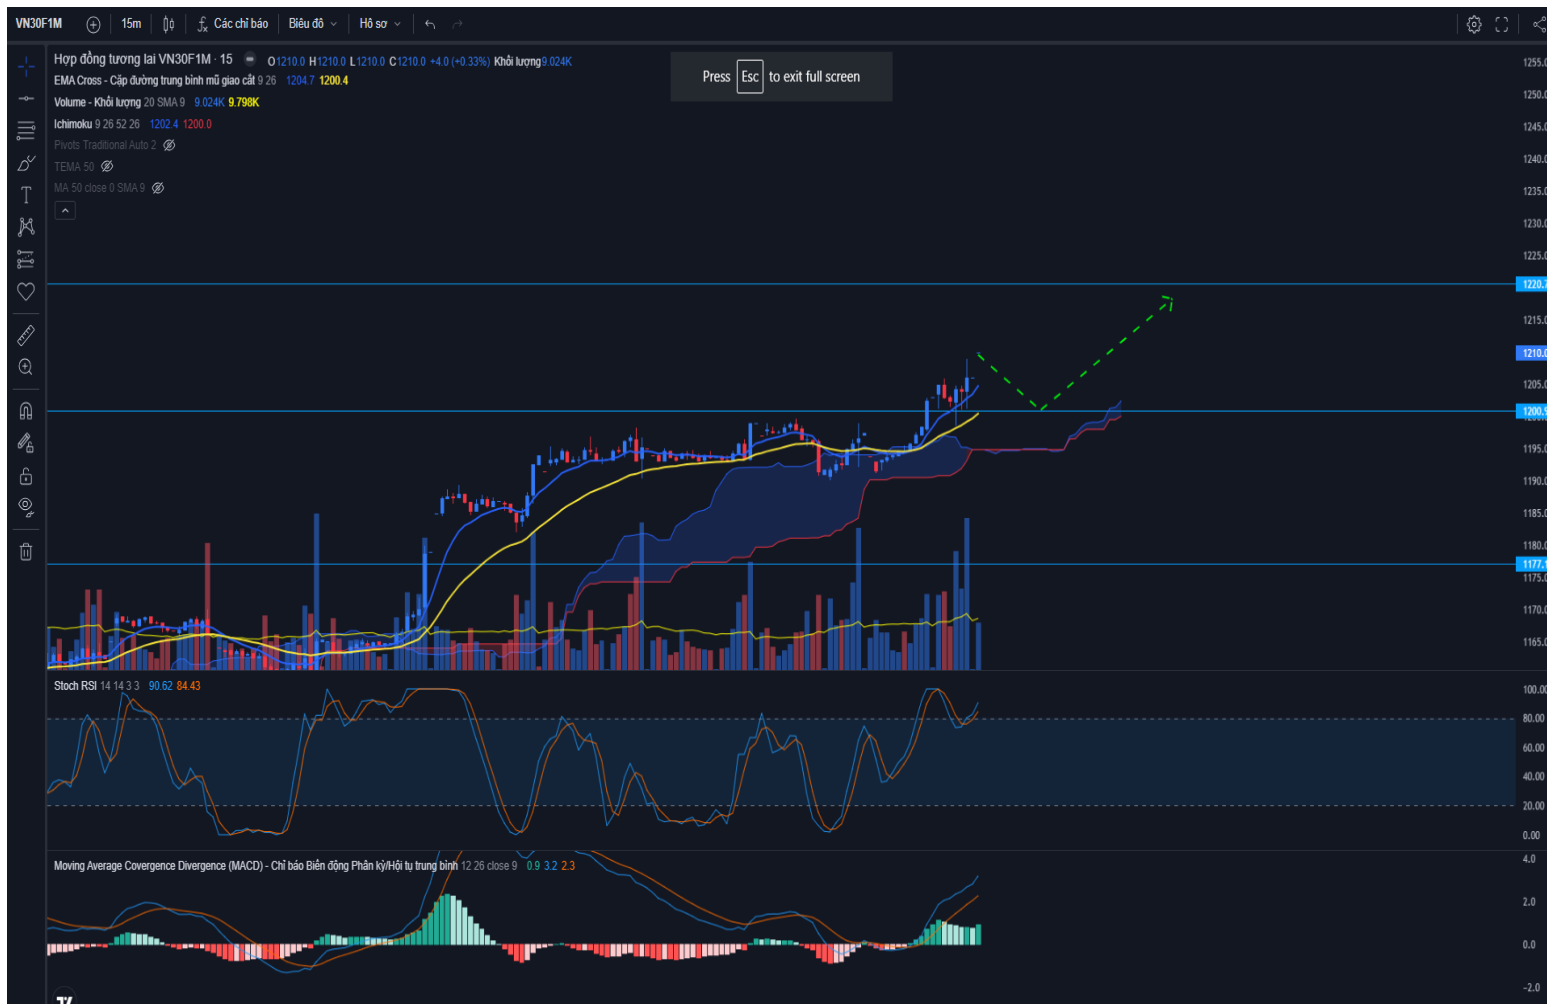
VN30F1M 15m Các chỉ báo Biểu đồ Hồ sơ

Hợp đồng tương lai VN30F1M · 15 O1210.0 H1210.0 L1210.0 C1210.0 +4.0 (+0.33%) Khối lượng9.024K

EMA Cross - Cặp đường trung bình mũ giao cắt 9 26 1204.7 1200.4

Volume - Khối lượng 20 SMA 9 9.024K 9.798K

Ichimoku 9 26 52 26 1202.4 1200.0

Pivots Traditional Auto 2

TEMA 50

MA 50 close 0 SMA 9

Press Esc to exit full screen

1255.0
1250.0
1245.0
1240.0
1235.0
1230.0
1225.0
1220.7
1215.0
1210.0
1205.0
1200.9
1195.0
1190.0
1185.0
1180.0
1177.1
1175.0
1170.0
1165.0

Stoch RSI 14 14 3 3 90.62 84.43

100.00
80.00
60.00
40.00
20.00
0.00

Moving Average Covergence Divergence (MACD) - Chỉ báo Biến động Phân kỳ/Hội tụ trung bình 12 26 close 9 0.9 3.2 2.3

4.0
2.0
0.0
-2.0